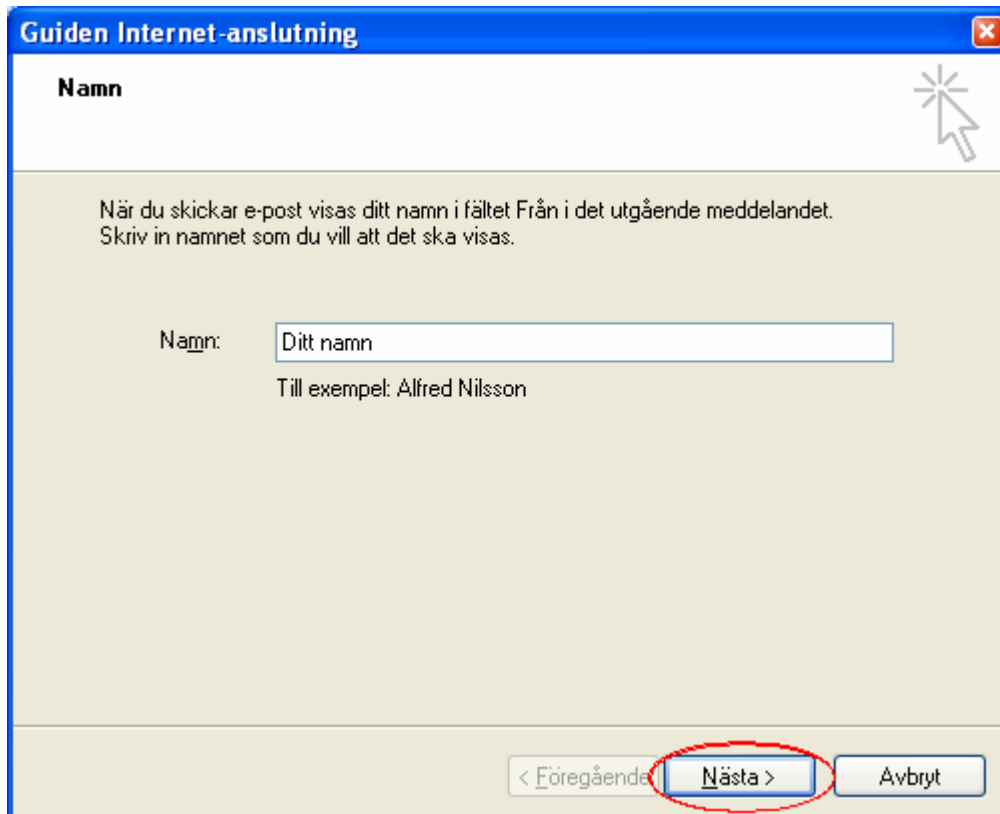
Guiden Internet-anslutning

Namn

När du skickar e-post visas ditt namn i fältet Från i det utgående meddelandet. Skriv in namnet som du vill att det ska visas.

Namn: Ditt namn

Till exempel: Alfred Nilsson

< Föregående Nästa > Avbryt